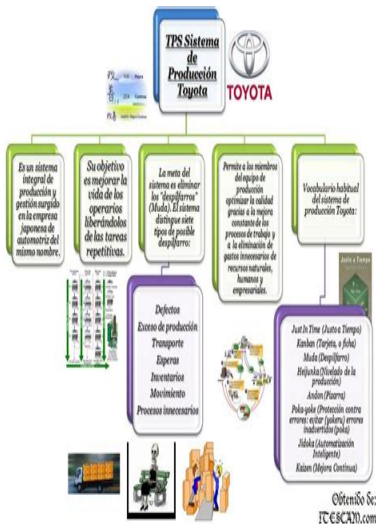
TPS Sistema de Producción Toyota

TOYOTA

Es un sistema integral de producción y gestión surgido en la empresa japonesa de automotriz del mismo nombre.

Su objetivo es mejorar la vida de los operarios liberándolos de las tareas repetitivas.

La meta del sistema es eliminar los "despilfarros" (Muda). El sistema distingue siete tipos de posible despilfarro:

Permite a los miembros del equipo de producción optimizar la calidad gracias a la mejora constante de los procesos de trabajo y a la eliminación de gastos innecesarios de recursos naturales, humanos y empresariales.

Vocabulario habitual del sistema de producción Toyota:

Defectos
Exceso de producción
Transporte
Esperas
Inventarios
Movimiento
Procesos innecesarios

Just In Time (Justo a Tiempo)
Kanban (Tarjeta, o ficha)
Muda (Despilfarro)
Heijunka (Nivelado de la producción)
Andon (Pizarra)
Poka-yoke (Protección contra errores: evitar (yokeru) errores inadvertidos (poka))
Jidoka (Automatización Inteligente)
Kaizen (Mejora Continua)

Justo a Tiempo

Obtenido de:
ITESCAM.com